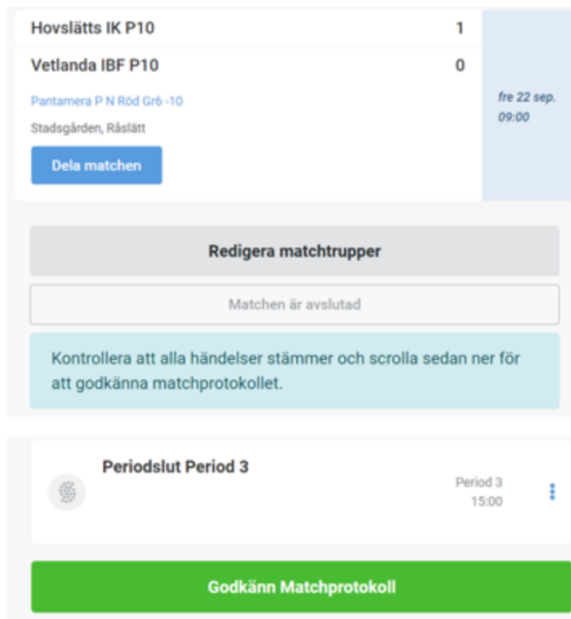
Hovslätts IK P10 1

Vetlanda IBF P10 0

Pantamera P N Röd Gr6 -10

Stadsgården, Råslätt

Dela matchen

fre 22 sep.
09:00

Redigera matchtrupper

Matchen är avslutad

Kontrollera att alla händelser stämmer och scrolla sedan ner för att godkänna matchprotokollet.

Periodslut Period 3

Period 3
15:00

Godkänn Matchprotokoll